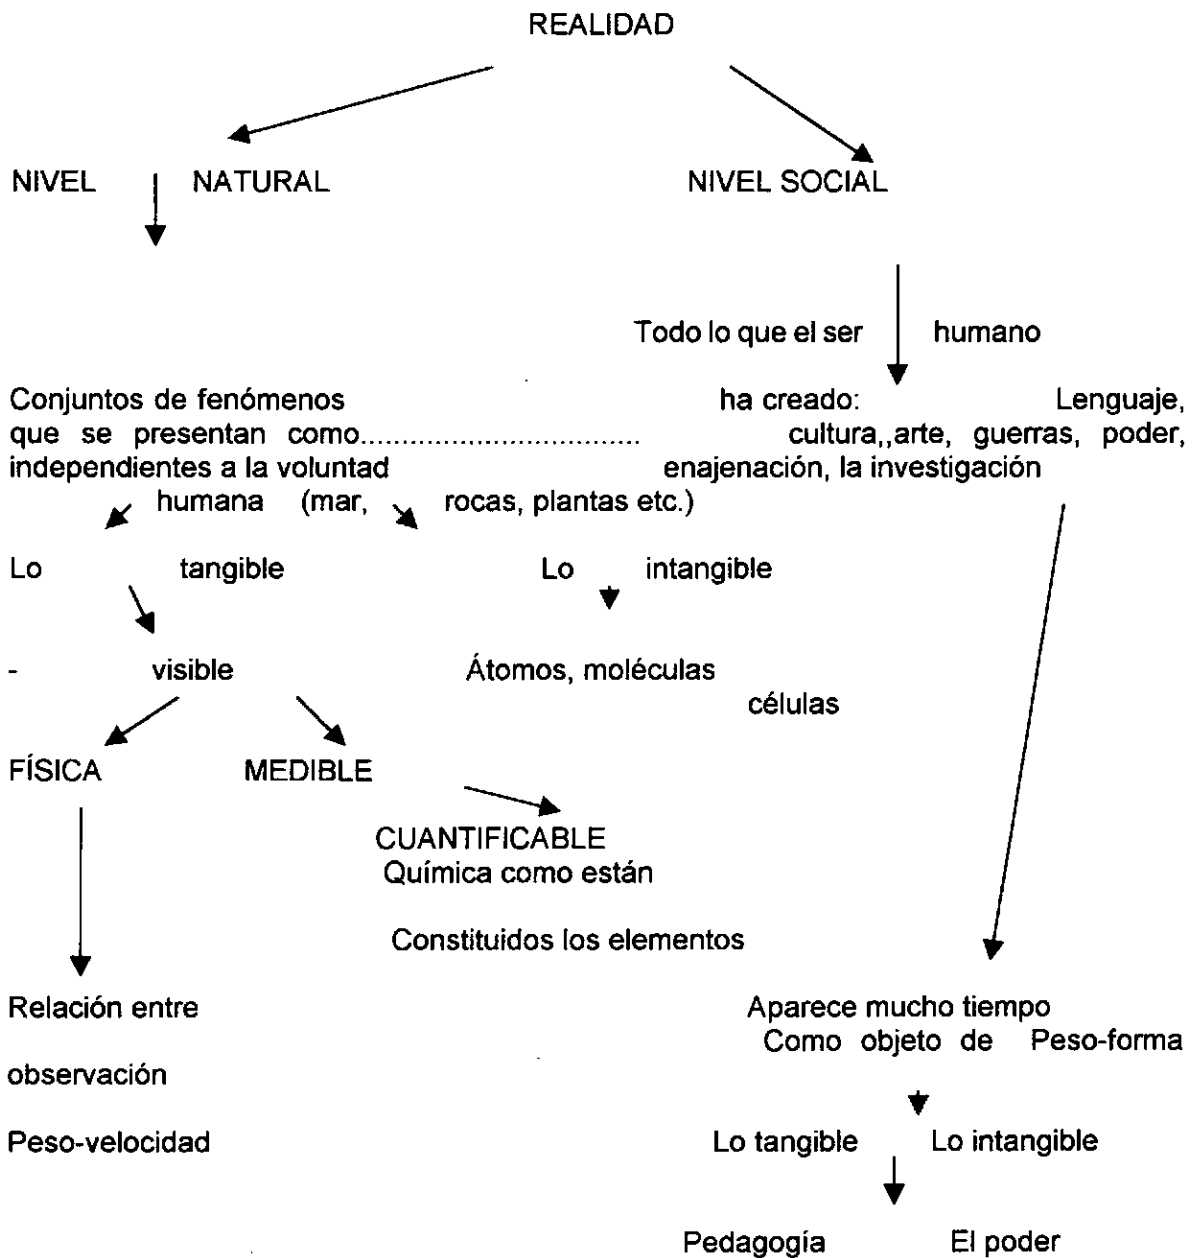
REALIDAD

NIVEL NATURAL

NIVEL SOCIAL

Todo lo que el ser humano ha creado: Lenguaje, cultura,,arte, guerras, poder, enajenación, la investigación

Conjuntos de fenómenos que se presentan como................................ independientes a la voluntad humana (mar, rocas, plantas etc.)

Lo tangible

Lo intangible

- visible

Átomos, moléculas células

FÍSICA

MEDIBLE

CUANTIFICABLE
Química como están

Constituidos los elementos

Relación entre

observación

Peso-velocidad

Aparece mucho tiempo
Como objeto de Peso-forma

Lo tangible Lo intangible

Pedagogía El poder